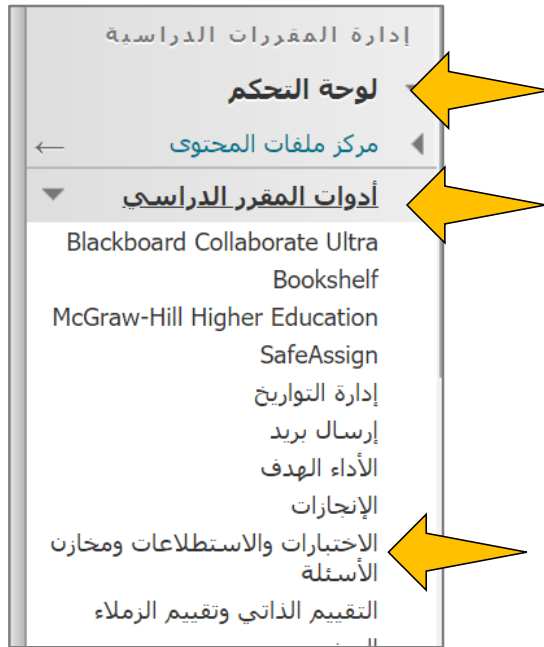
إدارة المقررات الدراسية
لوحة التحكم
مركز ملفات المحتوى
أدوات المقرر الدراسي
Blackboard Collaborate Ultra
Bookshelf
McGraw-Hill Higher Education
SafeAssign
إدارة التواريخ
إرسال بريد
الأداء الهدف
الإنجازات
الاختبارات والاستطلاعات ومخازن الأسئلة
التقييم الذاتي وتقييم الزملاء
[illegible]